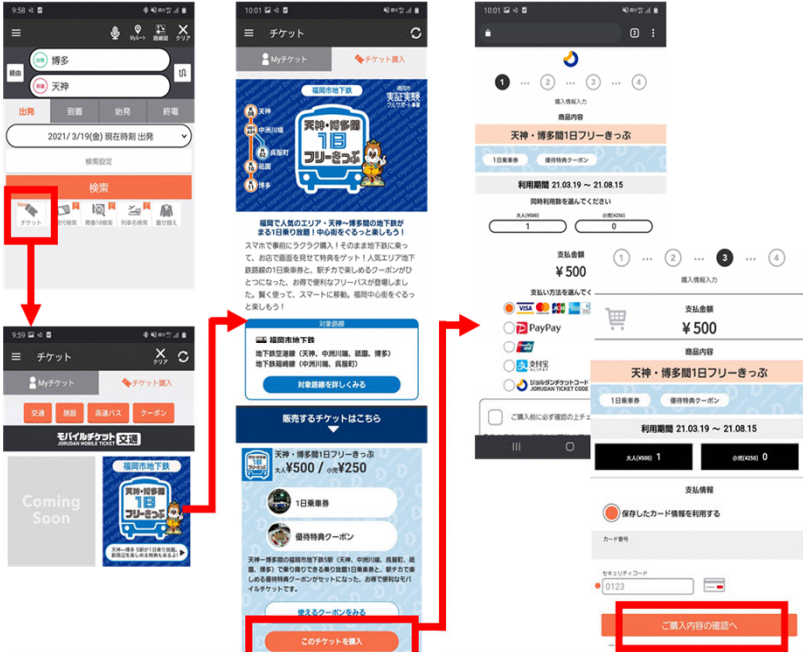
9:58
MyルートMy路線図クリア
経由
博多
天神
出発 到着 始発 終電
2021/3/19(金) 現在時刻 出発
検索設定
検索
チケット

9:59
チケット
クリア
Myチケット
チケット購入
交通 施設 高速バス クーポン
モバイルチケット 交通
JORUDAN MOBILE TICKET
Coming Soon
福岡市地下鉄
天神・博多間 1日 フリーきっぷ
天神～博多 5駅が1日乗り放題。

10:01
チケット
Myチケット
チケット購入
福岡市地下鉄
天神
中洲川端
呉服町
祇園
博多
天神・博多間 1日 フリーきっぷ
福岡で人気のエリア・天神～博多間の地下鉄がまる1日乗り放題！中心街をぐるっと楽しもう！
スマホで事前にラクラク購入！そのまま地下鉄に乗って、お店で画面を見せて特典をゲット！人気エリア地下鉄路線の1日乗車券と、駅チカで楽しめるクーポンがひとつになった、お得で便利なフリーパスが登場しました。賢く使って、スマートに移動。福岡中心街をぐるっと楽しもう！
対象路線
福岡市地下鉄
地下鉄空港線（天神、中洲川端、祇園、博多）
地下鉄箱崎線（中洲川端、呉服町）
対象路線を詳しくみる
販売するチケットはこちら
天神・博多間1日フリーきっぷ
大人¥500 / 小児¥250
1日乗車券
優待特典クーポン
天神～博多間の福岡市地下鉄5駅（天神、中洲川端、呉服町、祇園、博多）で乗り降りできる乗り放題1日乗車券と、駅チカで楽しめる優待特典クーポンがセットになった、お得で便利なモバイルチケットです。
使えるクーポンをみる
このチケットを購入

10:01
1 2 3 4
購入情報入力
商品内容
天神・博多間1日フリーきっぷ
1日乗車券
優待特典クーポン
利用期間 21.03.19 ～ 21.08.15
同時利用数を選んでください
大人(¥500)
1
小児(¥250)
0
支払金額
¥500
支払い方法を選んでく
PayPay
ジョルダンチケットコード
JORUDAN TICKET CODE
ご購入前に必ず確認の上チェ

1 2 3 4
購入情報入力
支払金額
¥500
商品内容
天神・博多間1日フリーきっぷ
1日乗車券
優待特典クーポン
利用期間 21.03.19 ～ 21.08.15
大人(¥500) 1
小児(¥250) 0
支払情報
保存したカード情報を利用する
カード番号
セキュリティコード
0123
ご購入内容の確認へ